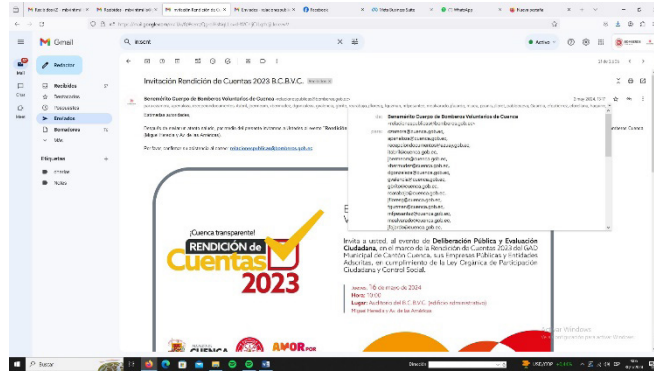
Gmail

Redactar

Recibidos
Destacados
Pospuestos
Enviados
Borradores
Más

Etiquetas

Invitación Rendición de Cuentas 2023 B.C.B.V.C.

Benemérito Cuerpo de Bomberos Voluntarios de Cuenca

Estimadas autoridades:

Por favor, confirmar su asistencia al correo: relacionespublicas@bomberos.gob.ec

Benemérito Cuerpo de Bomberos Voluntarios de Cuenca

¡Cuenca transparente!
RENDICIÓN de Cuentas 2023

Invita a usted, al evento de Deliberación Pública y Evaluación Ciudadana, en el marco de la Rendición de Cuentas 2023 del GAD Municipal de Cantón Cuenca, sus Empresas Públicas y Entidades Adscritas, en cumplimiento de la Ley Orgánica de Participación Ciudadana y Control Social.

Jueves, 16 de mayo de 2024
Hora: 10:00
Lugar: Auditorio del B.C.B.V.C. (edificio administrativo)
Miguel Heredia y Av. de las Américas

CUENCA
AMOR POR

Activar Windows
Ve a Configuración para activar Windows.

Buscar